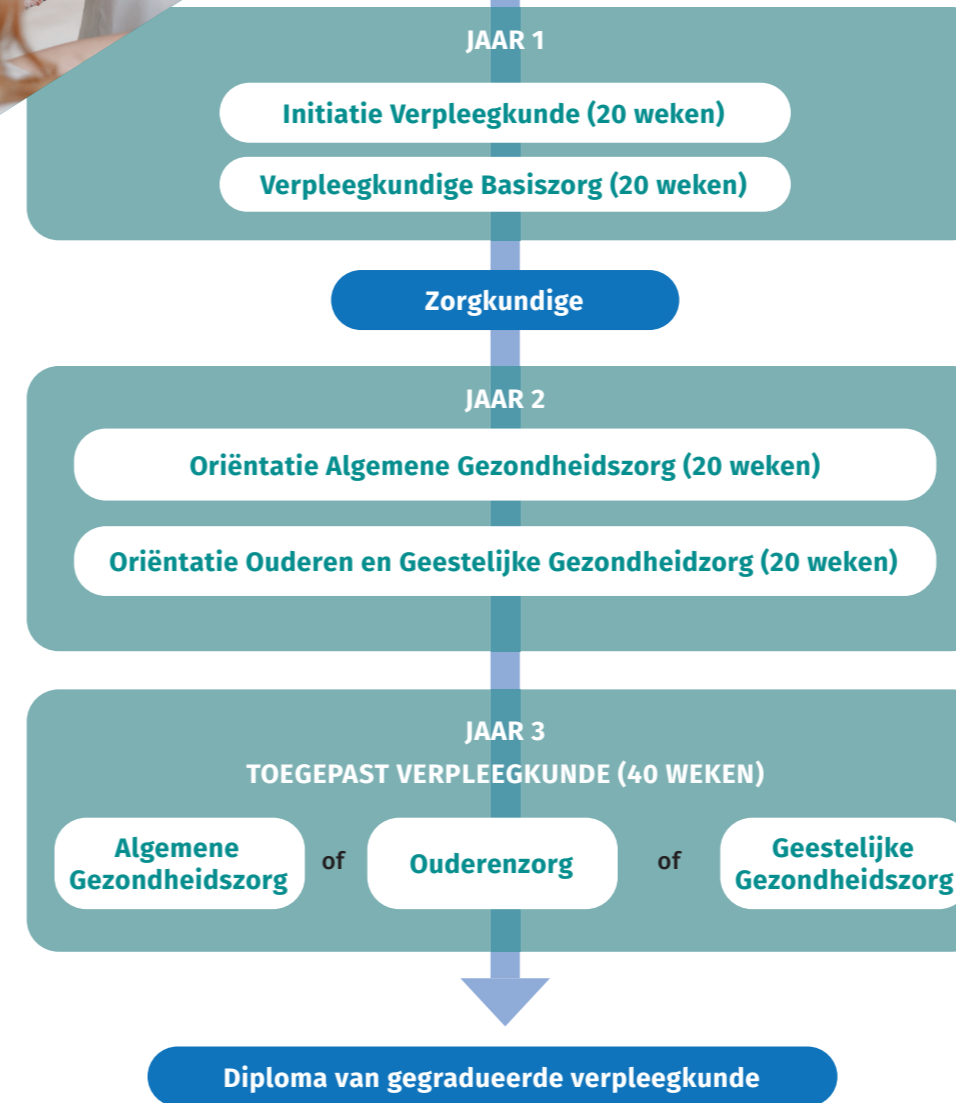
JAAR 1

Initiatie Verpleegkunde (20 weken)

Verpleegkundige Basiszorg (20 weken)

Zorgkundige

JAAR 2

Oriëntatie Algemene Gezondheidszorg (20 weken)

Oriëntatie Ouderen en Geestelijke Gezondheidzorg (20 weken)

JAAR 3

TOEGEPAST VERPLEEGKUNDE (40 WEKEN)

Algemene Gezondheidszorg

of

Ouderenzorg

of

Geestelijke Gezondheidszorg

Diploma van gegradueerde verpleegkunde